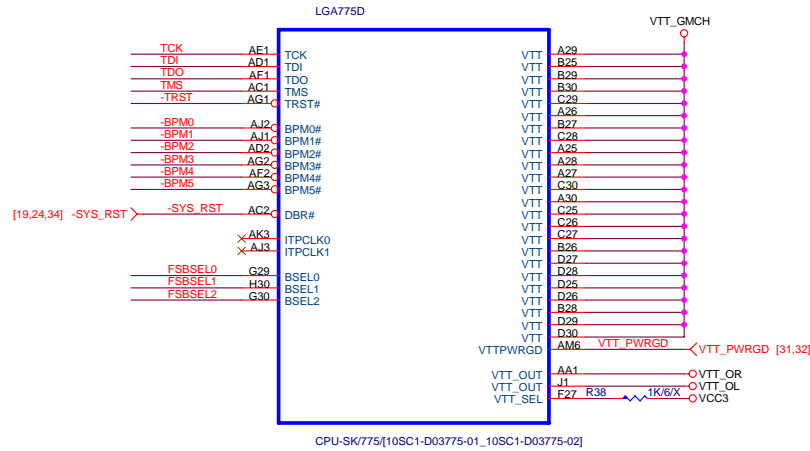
LGA775D

VTT_GMCH

TCK AE1 TCK
TDI AD1 TDI
TDO AF1 TDO
TMS AC1 TMS
-TRST AG1 TRST#

-BPM0 AJ2 BPM0#
-BPM1 AJ1 BPM1#
-BPM2 AD2 BPM2#
-BPM3 AG2 BPM3#
-BPM4 AF2 BPM4#
-BPM5 AG3 BPM5#

[19,24,34] -SYS_RST -SYS_RST AC2 DBR#

AK3 ITPCLK0
AJ3 ITPCLK1

FSBSEL0 G29 BSEL0
FSBSEL1 H30 BSEL1
FSBSEL2 G30 BSEL2

VTT A29
VTT B25
VTT B29
VTT B30
VTT C29
VTT A26
VTT B27
VTT C28
VTT A25
VTT A28
VTT A27
VTT C30
VTT A30
VTT C25
VTT C26
VTT C27
VTT B26
VTT D27
VTT D28
VTT D25
VTT D26
VTT B28
VTT D29
VTT D30
VTTPWRGD AM6 VTT_PWRGD VTT_PWRGD [31,32]

VTT_OUT AA1 VTT_OR
VTT_OUT J1 VTT_OL
VTT_SEL F27 R38 1K/6/X VCC3

CPU-SK/775/[10SC1-D03775-01_10SC1-D03775-02]